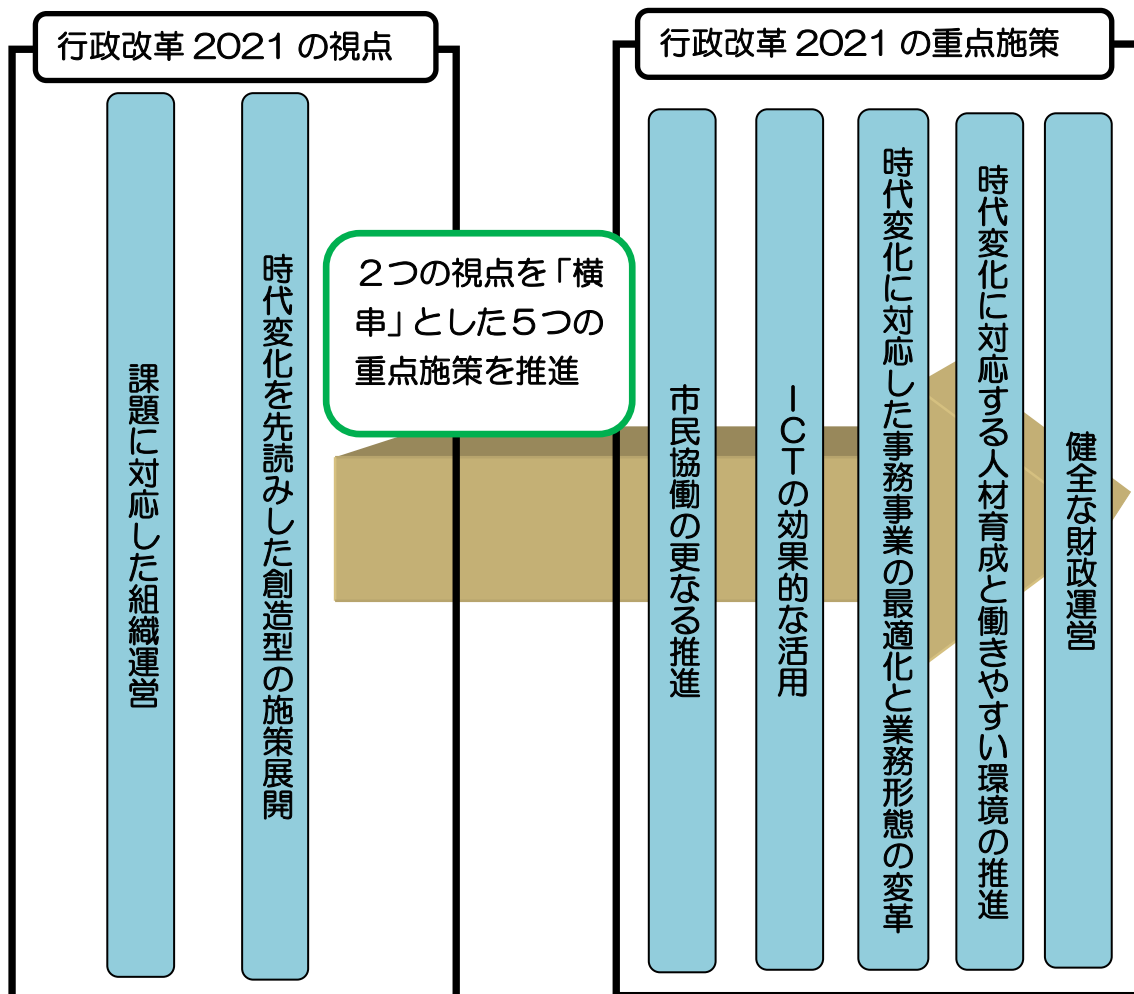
行政改革 2021 の視点

課題に対応した組織運営

時代変化を先読みした創造型の施策展開

２つの視点を「横串」とした５つの重点施策を推進

行政改革 2021 の重点施策

市民協働の更なる推進

ＩＣＴの効果的な活用

時代変化に対応した事務事業の最適化と業務形態の変革

時代変化に対応する人材育成と働きやすい環境の推進

健全な財政運営